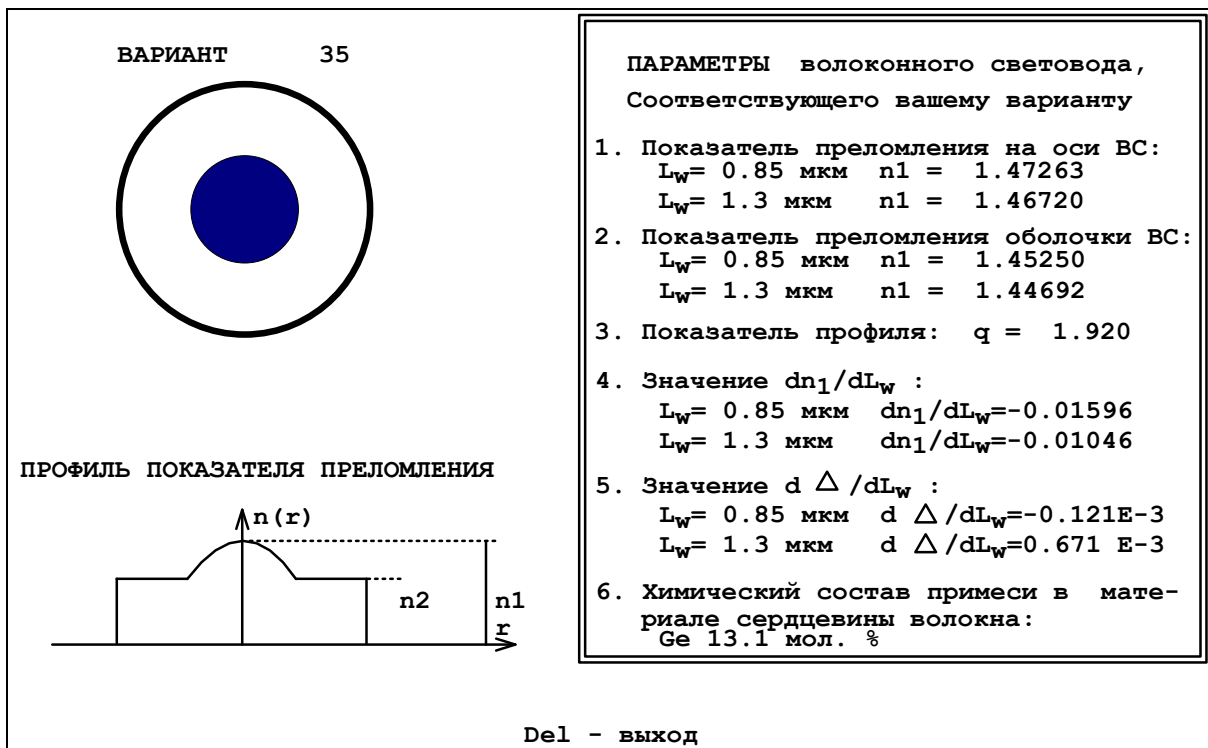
ВАРИАНТ 35

ПРОФИЛЬ ПОКАЗАТЕЛЯ ПРЕЛОМЛЕНИЯ

n(r)

n2

n1

r

ПАРАМЕТРЫ волоконного световода,
Соответствующего вашему варианту

1. Показатель преломления на оси ВС:
$L_w$= 0.85 мкм n1 = 1.47263
$L_w$= 1.3 мкм n1 = 1.46720

2. Показатель преломления оболочки ВС:
$L_w$= 0.85 мкм n1 = 1.45250
$L_w$= 1.3 мкм n1 = 1.44692

3. Показатель профиля: q = 1.920

4. Значение $dn_1/dL_w$ :
$L_w$= 0.85 мкм $dn_1/dL_w$=-0.01596
$L_w$= 1.3 мкм $dn_1/dL_w$=-0.01046

5. Значение $d\Delta/dL_w$ :
$L_w$= 0.85 мкм $d\Delta/dL_w$=-0.121E-3
$L_w$= 1.3 мкм $d\Delta/dL_w$=0.671 E-3

6. Химический состав примеси в материале сердцевины волокна:
Ge 13.1 мол. %

Del - выход